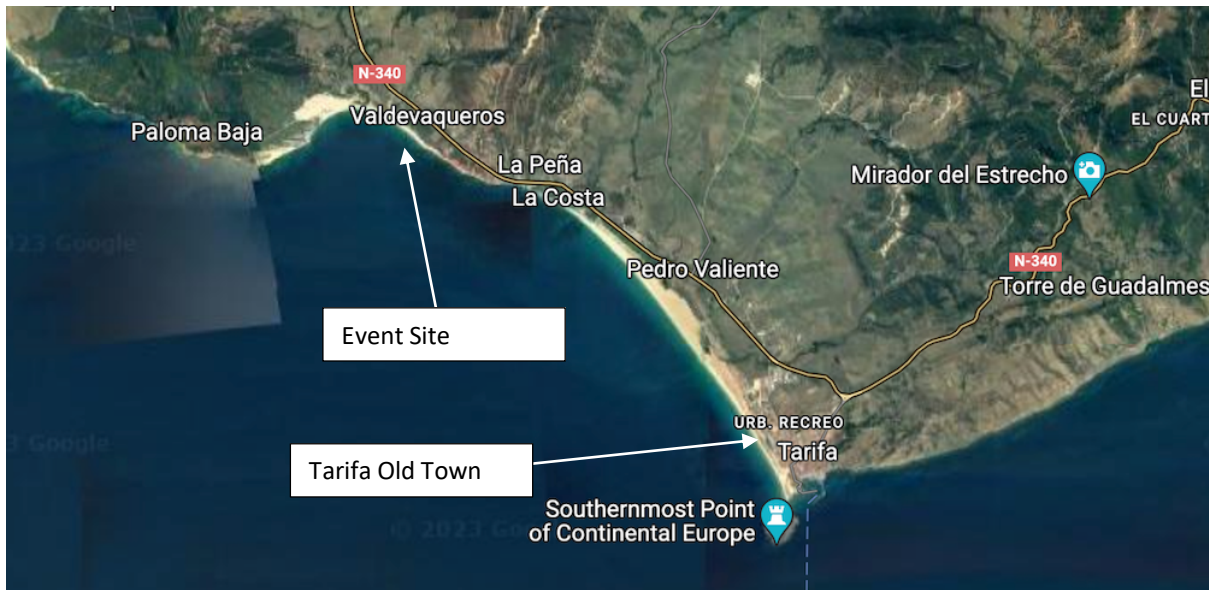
N-340
Paloma Baja
Valdevaqueros
La Peña
La Costa
El
EL CUART
Mirador del Estrecho
N-340
Torre de Guadalmes
Pedro Valiente
2023 Google
Event Site
URB. RECREO
Tarifa
Tarifa Old Town
Google
Southernmost Point of Continental Europe
© 2023 Google